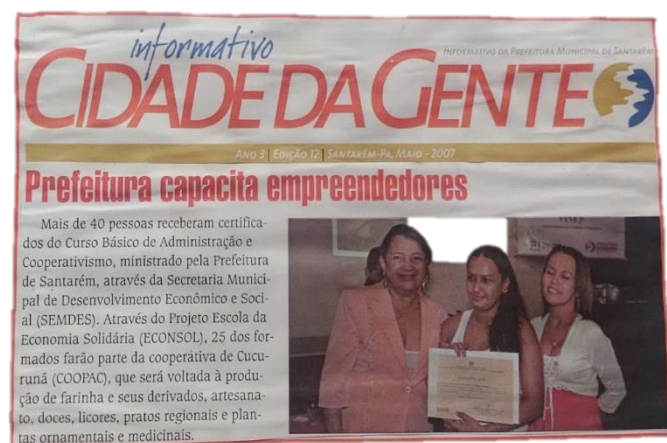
informativo
CIDADE DA GENTE

Informativo da Prefeitura Municipal de Santarém

Ano 3 | Edição 12 | Santarém-Pa, Maio - 2007

Prefeitura capacita empreendedores

Mais de 40 pessoas receberam certificados do Curso Básico de Administração e Cooperativismo, ministrado pela Prefeitura de Santarém, através da Secretaria Municipal de Desenvolvimento Econômico e Social (SEMDES). Através do Projeto Escola da Economia Solidária (ECONSOL), 25 dos formados farão parte da cooperativa de Cucurunã (COOPAC), que será voltada à produção de farinha e seus derivados, artesanato, doces, licores, pratos regionais e plantas ornamentais e medicinais.